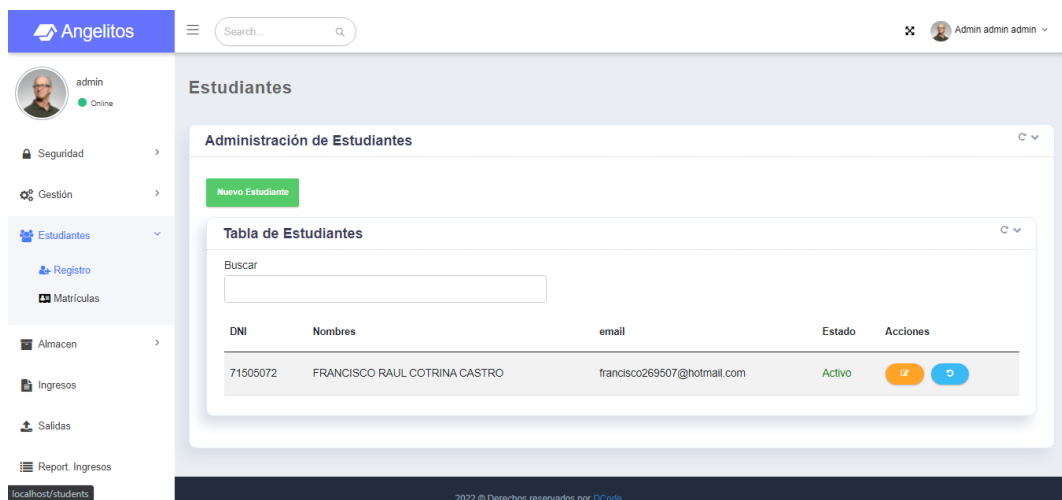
Angelitos

Search...

Admin admin admin

admin
Online

Seguridad

Gestión

Estudiantes

Registro

Matrículas

Almacen

Ingresos

Salidas

Report. Ingresos

localhost/students

Estudiantes

Administración de Estudiantes

Nuevo Estudiante

Tabla de Estudiantes

Buscar

| DNI | Nombres | email | Estado | Acciones |
|---|---|---|---|---|
| 71505072 | FRANCISCO RAUL COTRINA CASTRO | francisco269507@hotmail.com | Activo | |

2022 © Derechos reservados por DCode